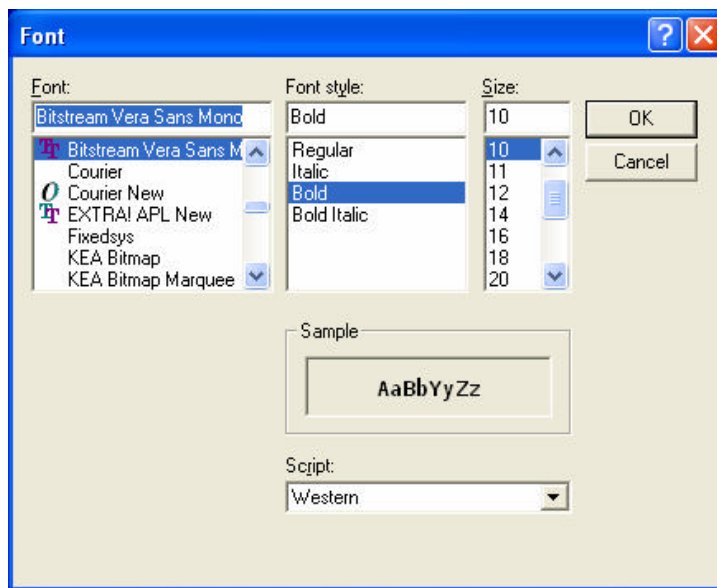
Font

Font:
Bitstream Vera Sans Mono
Bitstream Vera Sans M
Courier
Courier New
EXTRA! APL New
Fixedsys
KEA Bitmap
KEA Bitmap Marquee

Font style:
Bold
Regular
Italic
Bold
Bold Italic

Size:
10
10
11
12
14
16
18
20

OK
Cancel

Sample
AaBbYyZz

Script:
Western